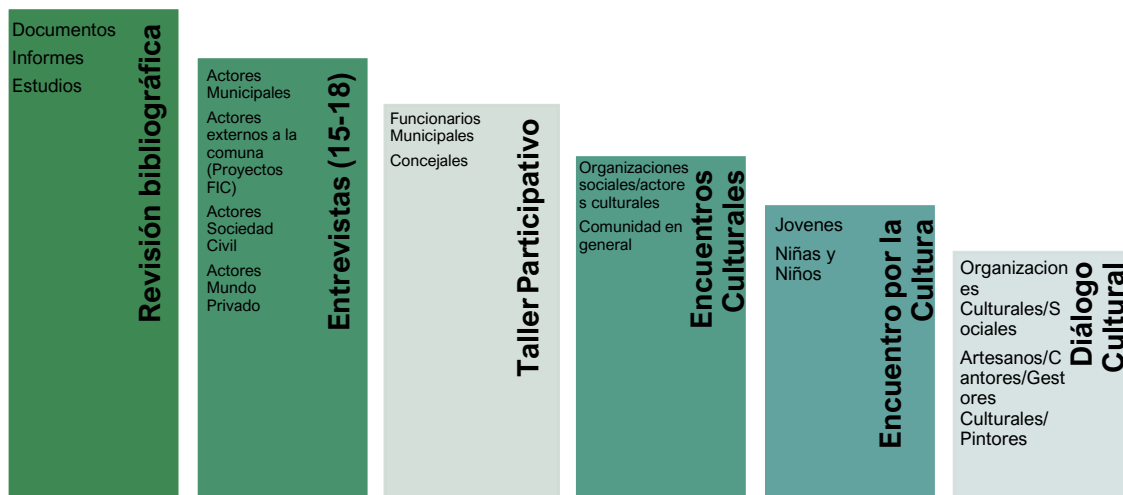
Revisión bibliográfica
Documentos
Informes
Estudios

Entrevistas (15-18)
Actores Municipales
Actores externos a la comuna (Proyectos FIC)
Actores Sociedad Civil
Actores Mundo Privado

Taller Participativo
Funcionarios Municipales
Concejales

Encuentros Culturales
Organizaciones sociales/actores culturales
Comunidad en general

Encuentro por la Cultura
Jovenes
Niñas y Niños

Diálogo Cultural
Organizaciones Culturales/Sociales
Artesanos/Cantores/Gestores Culturales/Pintores